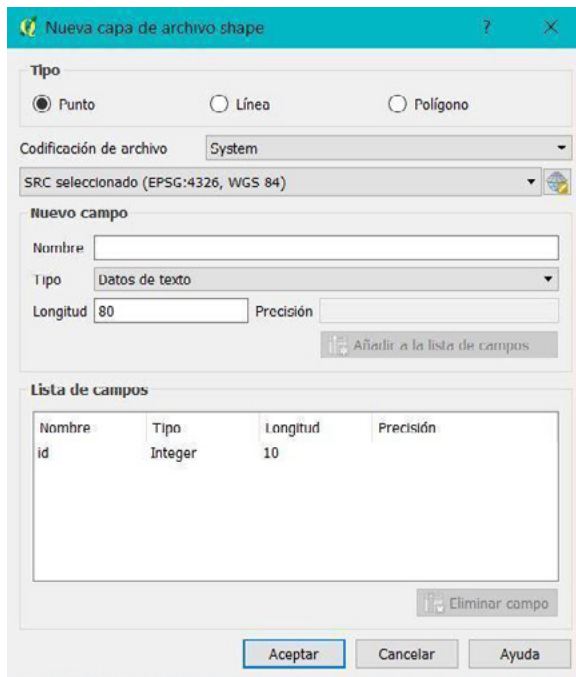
Nueva capa de archivo shape

?

X

Tipo

Punto

Línea

Polígono

Codificación de archivo

System

SRC seleccionado (EPSG:4326, WGS 84)

Nuevo campo

Nombre

Tipo

Datos de texto

Longitud

80

Precisión

Añadir a la lista de campos

Lista de campos

| Nombre | Tipo | Longitud | Precisión |
|---|---|---|---|
| id | Integer | 10 | |

Eliminar campo

Aceptar

Cancelar

Ayuda